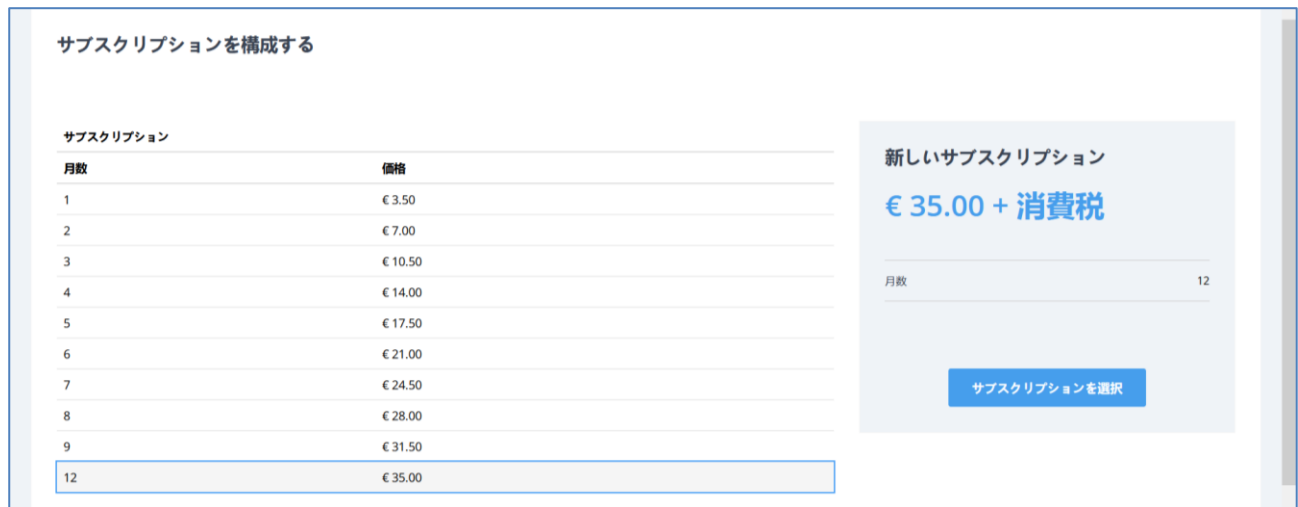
サブスクリプションを構成する

サブスクリプション

| 月数 | 価格 |
|---|---|
| 1 | € 3.50 |
| 2 | € 7.00 |
| 3 | € 10.50 |
| 4 | € 14.00 |
| 5 | € 17.50 |
| 6 | € 21.00 |
| 7 | € 24.50 |
| 8 | € 28.00 |
| 9 | € 31.50 |
| 12 | € 35.00 |

新しいサブスクリプション

€ 35.00 + 消費税

月数 12

サブスクリプションを選択